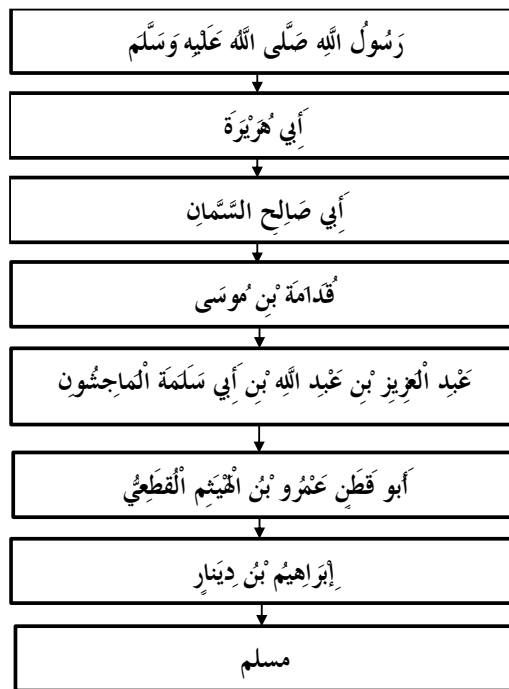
رَسُولُ اللَّهِ صَلَّى اللَّهُ عَلَيْهِ وَسَلَّمَ

أَبِي هُرَيْرَةَ

أَبِي صَالِحٍ السَّمَّانِ

قُدَامَةَ بْنِ مُوسَى

عَبْدُ الْعَزِيزِ بْنِ عَبْدِ اللَّهِ بْنِ أَبِي سَلَمَةَ الْمَاجِشُونِ

أَبُو قَطَنٍ عَمْرُو بْنُ الْهَيْثَمِ الْقُطَعِيُّ

إِبْرَاهِيمُ بْنُ دِينَارٍ

مسلم